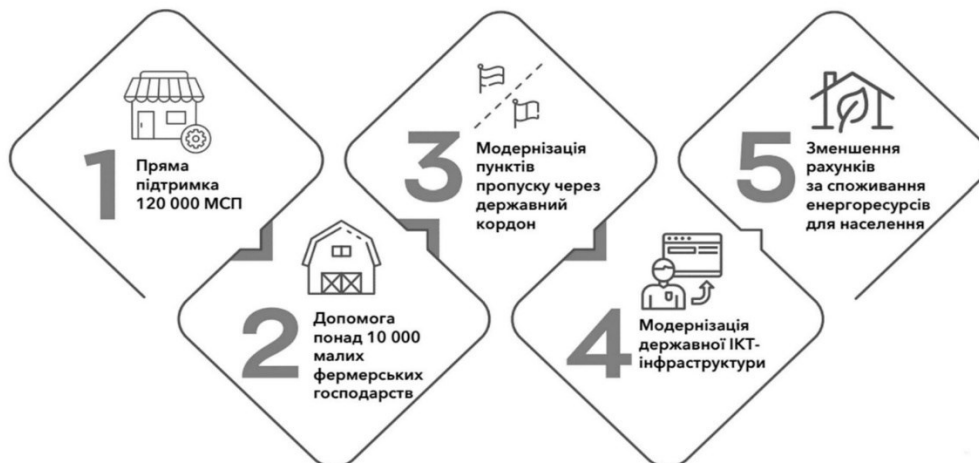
1 Пряма підтримка 120 000 МСП

2 Допомога понад 10 000 малих фермерських господарств

3 Модернізація пунктів пропуску через державний кордон

4 Модернізація державної ІКТ-інфраструктури

5 Зменшення рахунків за споживання енергоресурсів для населення